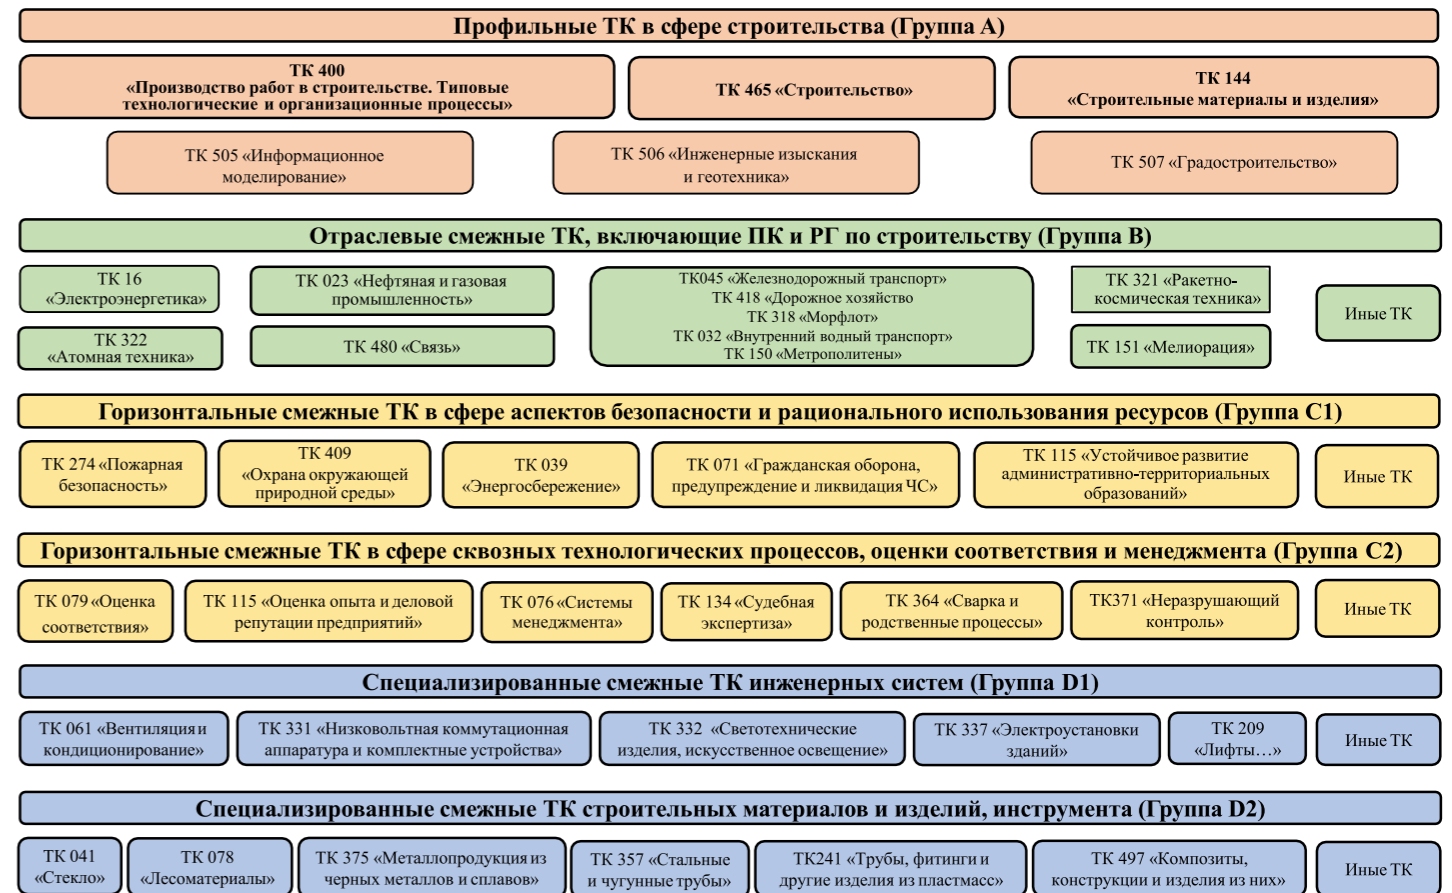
Профильные ТК в сфере строительства (Группа А)

ТК 400 «Производство работ в строительстве. Типовые технологические и организационные процессы»

ТК 465 «Строительство»

ТК 144 «Строительные материалы и изделия»

ТК 505 «Информационное моделирование»

ТК 506 «Инженерные изыскания и геотехника»

ТК 507 «Градостроительство»

Отраслевые смежные ТК, включающие ПК и РГ по строительству (Группа В)

ТК 16 «Электроэнергетика»

ТК 023 «Нефтяная и газовая промышленность»

ТК045 «Железнодорожный транспорт»
ТК 418 «Дорожное хозяйство
ТК 318 «Морфлот»
ТК 032 «Внутренний водный транспорт»
ТК 150 «Метрополитены»

ТК 321 «Ракетно-космическая техника»

Иные ТК

ТК 322 «Атомная техника»

ТК 480 «Связь»

ТК 151 «Мелиорация»

Горизонтальные смежные ТК в сфере аспектов безопасности и рационального использования ресурсов (Группа С1)

ТК 274 «Пожарная безопасность»

ТК 409 «Охрана окружающей природной среды»

ТК 039 «Энергосбережение»

ТК 071 «Гражданская оборона, предупреждение и ликвидация ЧС»

ТК 115 «Устойчивое развитие административно-территориальных образований»

Иные ТК

Горизонтальные смежные ТК в сфере сквозных технологических процессов, оценки соответствия и менеджмента (Группа С2)

ТК 079 «Оценка соответствия»

ТК 115 «Оценка опыта и деловой репутации предприятий»

ТК 076 «Системы менеджмента»

ТК 134 «Судебная экспертиза»

ТК 364 «Сварка и родственные процессы»

ТК371 «Неразрушающий контроль»

Иные ТК

Специализированные смежные ТК инженерных систем (Группа D1)

ТК 061 «Вентиляция и кондиционирование»

ТК 331 «Низковольтная коммутационная аппаратура и комплектные устройства»

ТК 332 «Светотехнические изделия, искусственное освещение»

ТК 337 «Электроустановки зданий»

ТК 209 «Лифты…»

Иные ТК

Специализированные смежные ТК строительных материалов и изделий, инструмента (Группа D2)

ТК 041 «Стекло»

ТК 078 «Лесоматериалы»

ТК 375 «Металлопродукция из черных металлов и сплавов»

ТК 357 «Стальные и чугунные трубы»

ТК241 «Трубы, фитинги и другие изделия из пластмасс»

ТК 497 «Композиты, конструкции и изделия из них»

Иные ТК